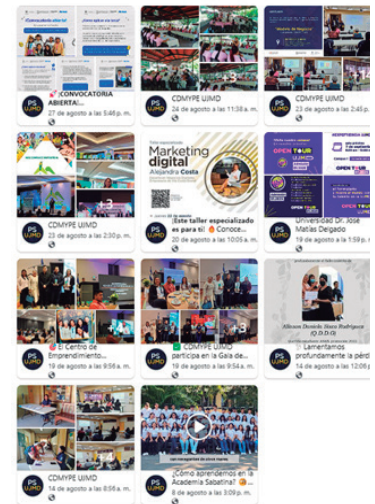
¡Convocatoria abierta!
¿Cómo saber si eres?

📢 ¡CONVOCATORIA ABIERTA!...
27 de agosto a las 5:46 p. m.

CDMYPE UJMD
24 de agosto a las 11:38 a. m.

+3

CDMYPE UJMD
23 de agosto a las 2:30 p. m.

Marketing digital
Alejandra Costa

¡Este taller especializado es para ti! 🔥 Conoce...
20 de agosto a las 10:05 a. m.

OPEN TOUR
OPEN TOUR

Universidad Dr. José Matías Delgado
19 de agosto a las 1:59 p. m.

El Centro de Emprendimiento...
19 de agosto a las 9:56 a. m.

CDMYPE UJMD participa en la Gala de...
19 de agosto a las 9:54 a. m.

Allison Daniela Siura Rodríguez

Lamentamos profundamente la pérd...
14 de agosto a las 12:06 p.

+4

CDMYPE UJMD
14 de agosto a las 8:56 a. m.

¿Cómo aprendemos en la Academia Sabatina? 😊...
8 de agosto a las 3:09 p. m.